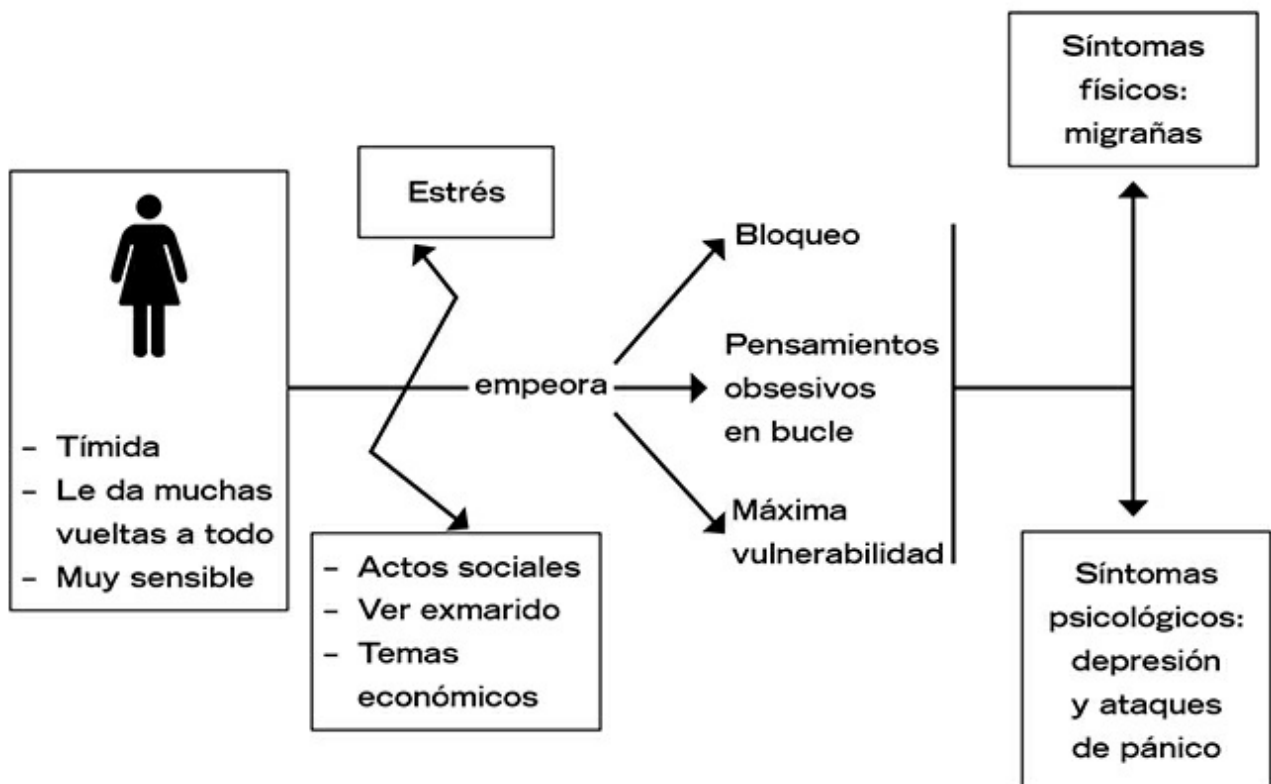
Síntomas físicos: migrañas

Estrés

- Tímida
- Le da muchas vueltas a todo
- Muy sensible

empeora

Bloqueo

Pensamientos obsesivos en bucle

Máxima vulnerabilidad

- Actos sociales
- Ver exmarido
- Temas económicos

Síntomas psicológicos: depresión y ataques de pánico